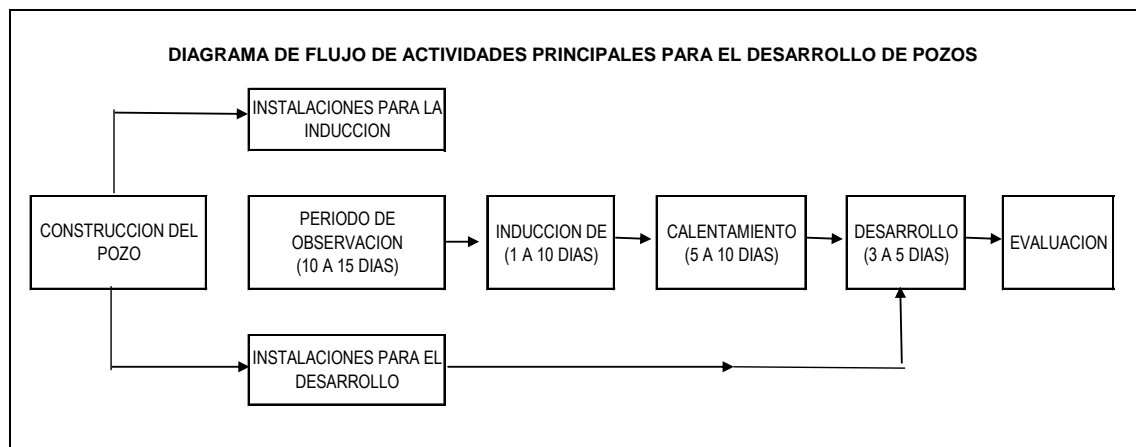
DIAGRAMA DE FLUJO DE ACTIVIDADES PRINCIPALES PARA EL DESARROLLO DE POZOS

INSTALACIONES PARA LA INDUCCION

CONSTRUCCION DEL POZO

PERIODO DE OBSERVACION (10 A 15 DIAS)

INDUCCION DE (1 A 10 DIAS)

CALENTAMIENTO (5 A 10 DIAS)

DESARROLLO (3 A 5 DIAS)

EVALUACION

INSTALACIONES PARA EL DESARROLLO